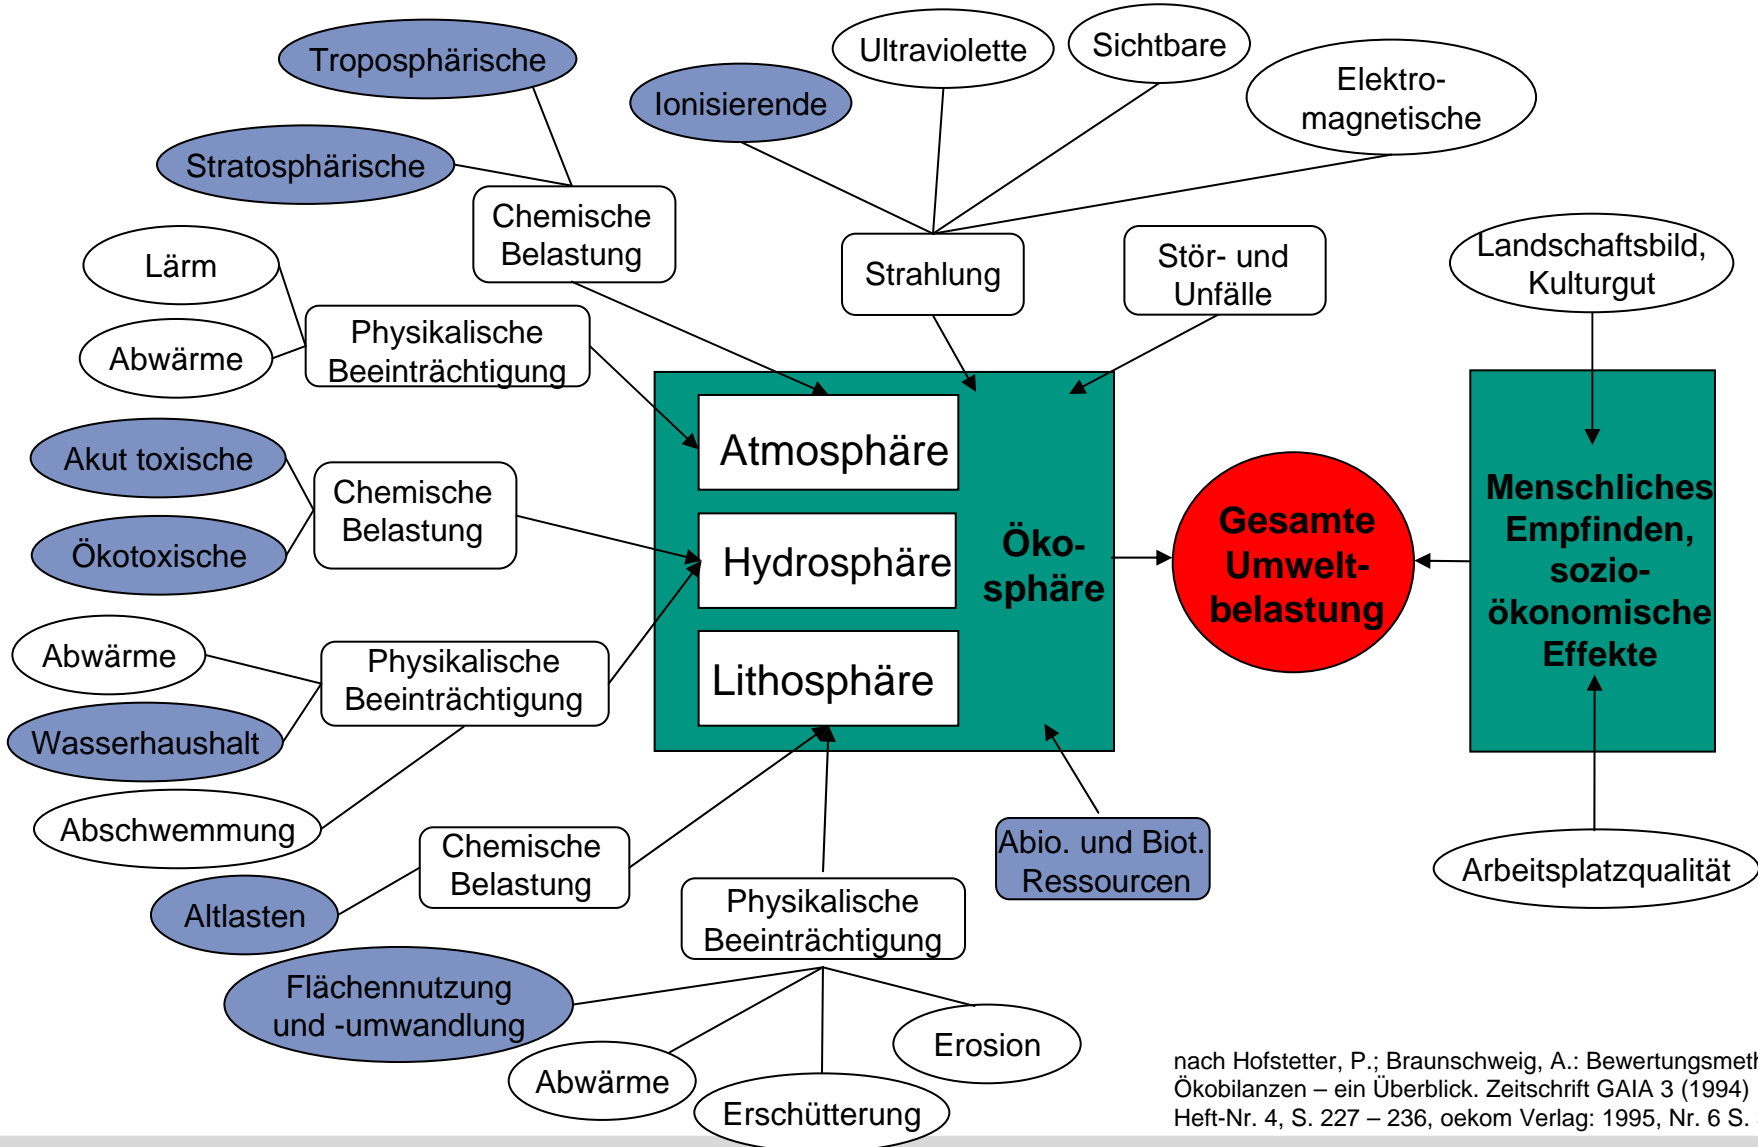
Troposphärische

Ultraviolette

Sichtbare

Elektro-magnetische

Ionisierende

Stratosphärische

Chemische Belastung

Strahlung

Stör- und Unfälle

Landschaftsbild, Kulturgut

Lärm

Abwärme

Physikalische Beeinträchtigung

Atmosphäre

Akut toxische

Ökotoxische

Chemische Belastung

Hydrosphäre

Öko-sphäre

Gesamte Umwelt-belastung

Menschliches Empfinden, sozio-ökonomische Effekte

Abwärme

Wasserhaushalt

Physikalische Beeinträchtigung

Lithosphäre

Abschwemmung

Altlasten

Chemische Belastung

Physikalische Beeinträchtigung

Abio. und Biot. Ressourcen

Arbeitsplatzqualität

Flächennutzung und -umwandlung

Abwärme

Erschütterung

Erosion

nach Hofstetter, P.; Braunschweig, A.: Bewertungsmeth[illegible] Ökobilanzen – ein Überblick. Zeitschrift GAIA 3 (1994) Heft-Nr. 4, S. 227 – 236, oekom Verlag: 1995, Nr. 6 S.